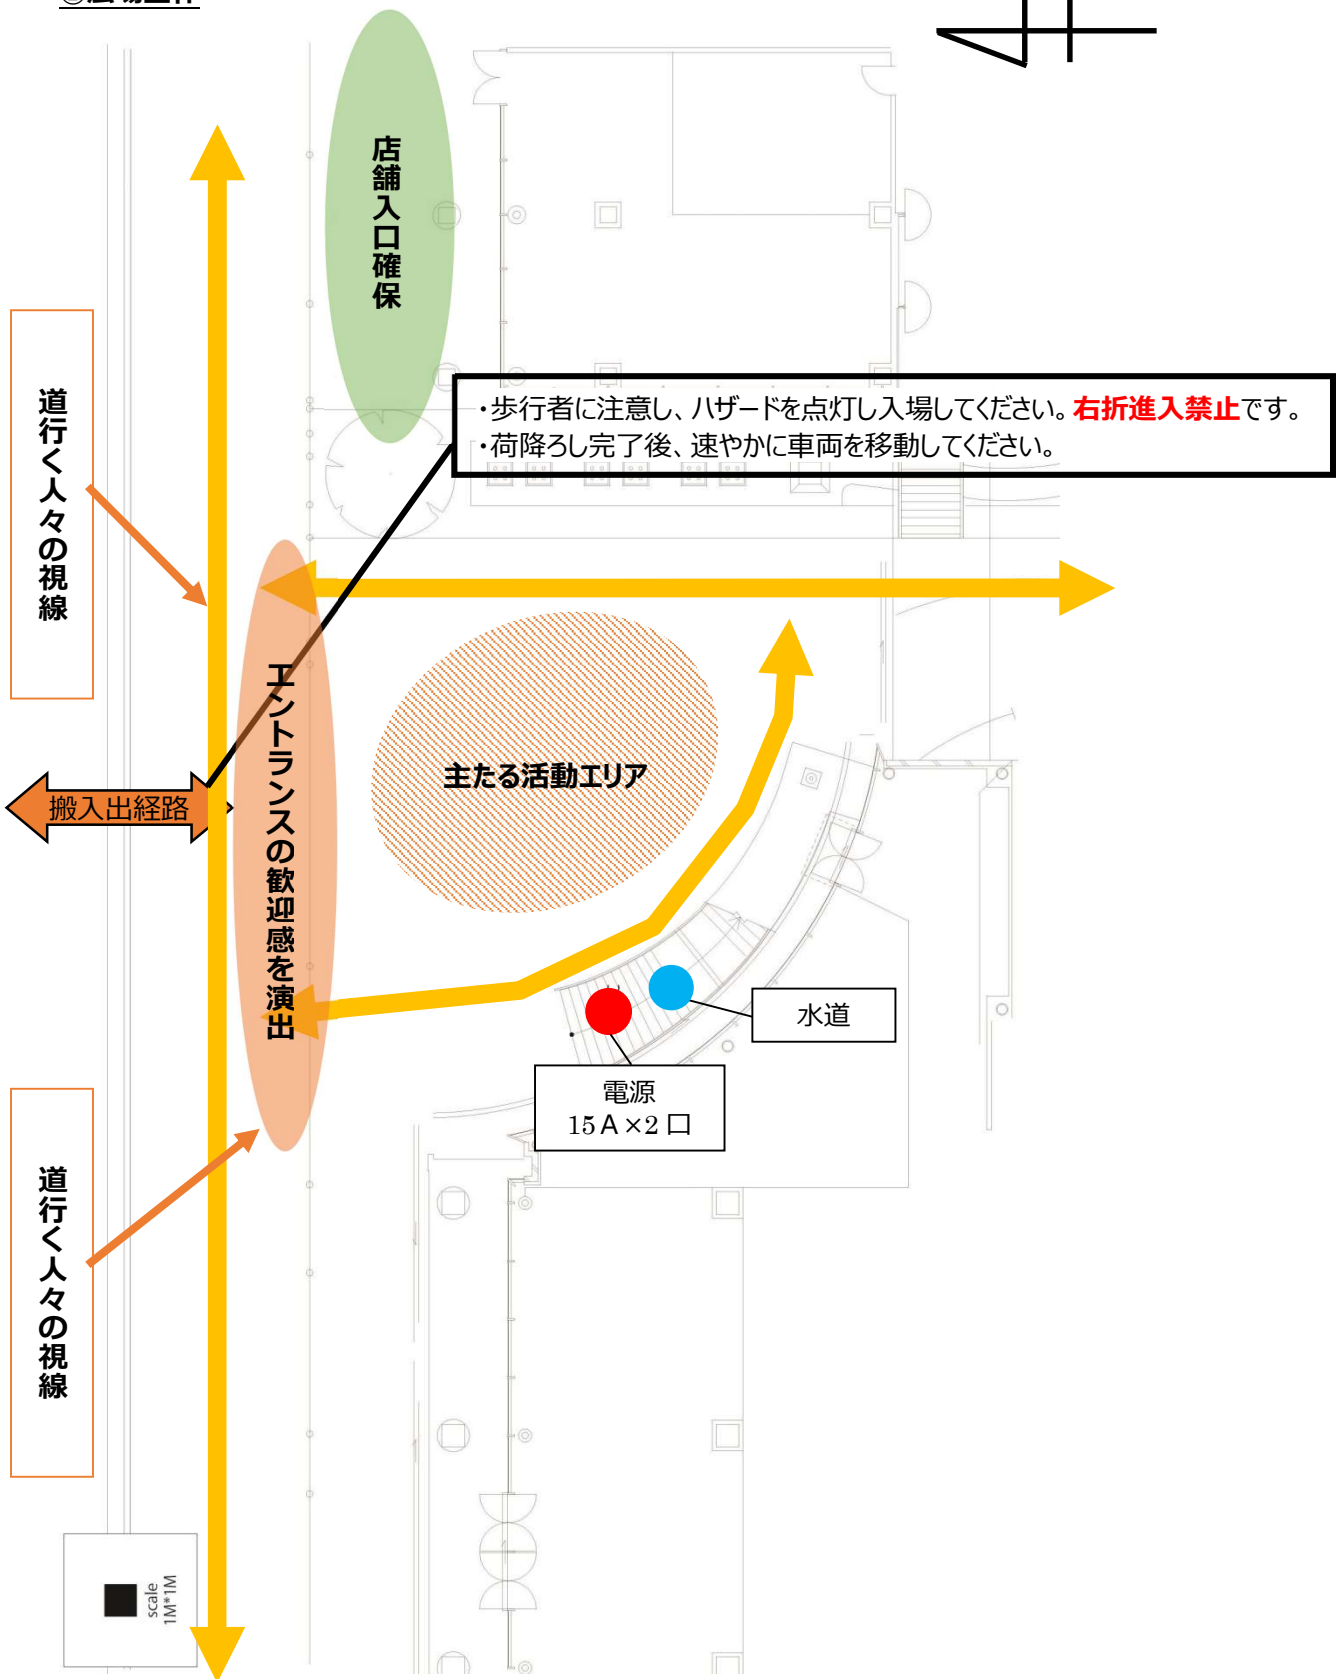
店舗入口確保

・歩行者に注意し、ハザードを点灯し入場してください。右折進入禁止です。
・荷降ろし完了後、速やかに車両を移動してください。

道行く人々の視線

搬入出経路

エントランスの歓迎感を演出

主たる活動エリア

水道

電源
15A×2口

道行く人々の視線

scale
1M*1M